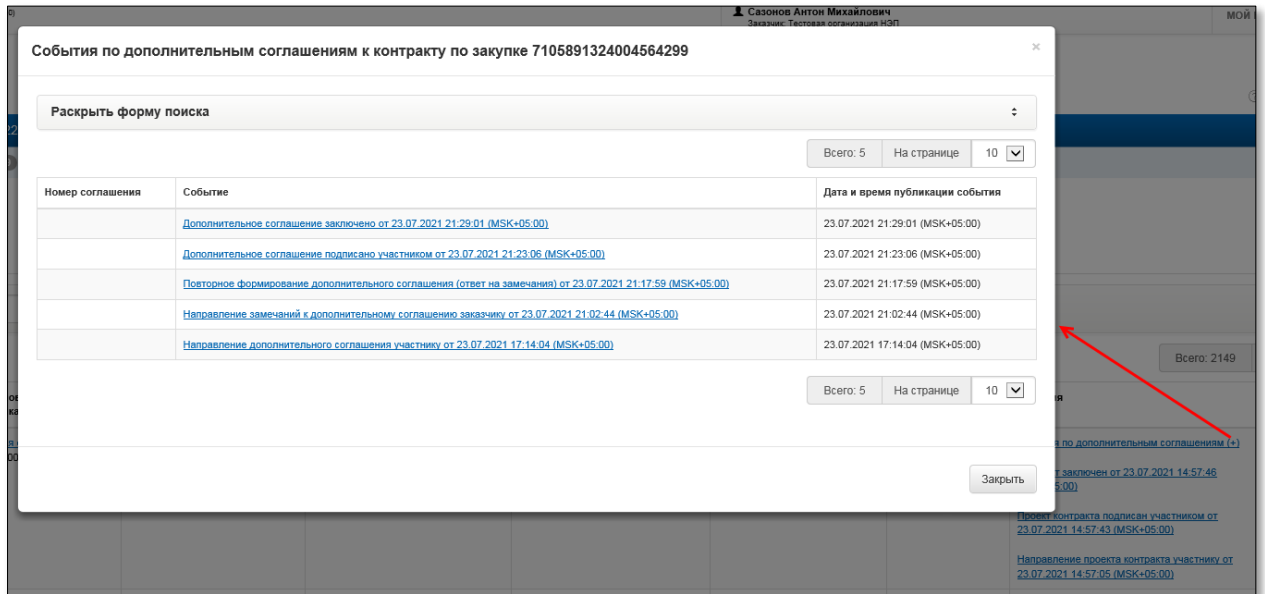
Сазонов Антон Михайлович
Заказчик: Тестовая организация НЭП

МОЙ

События по дополнительным соглашениям к контракту по закупке 7105891324004564299

×

Раскрыть форму поиска

Всего: 5 На странице 10

| Номер соглашения | Событие | Дата и время публикации события |
|---|---|---|
| | Дополнительное соглашение заключено от 23.07.2021 21:29:01 (MSK+05:00) | 23.07.2021 21:29:01 (MSK+05:00) |
| | Дополнительное соглашение подписано участником от 23.07.2021 21:23:06 (MSK+05:00) | 23.07.2021 21:23:06 (MSK+05:00) |
| | Повторное формирование дополнительного соглашения (ответ на замечания) от 23.07.2021 21:17:59 (MSK+05:00) | 23.07.2021 21:17:59 (MSK+05:00) |
| | Направление замечаний к дополнительному соглашению заказчику от 23.07.2021 21:02:44 (MSK+05:00) | 23.07.2021 21:02:44 (MSK+05:00) |
| | Направление дополнительного соглашения участнику от 23.07.2021 17:14:04 (MSK+05:00) | 23.07.2021 17:14:04 (MSK+05:00) |

Всего: 5 На странице 10

Закрыть

Всего: 2149

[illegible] по дополнительным соглашениям (+)

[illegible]т заключен от 23.07.2021 14:57:46 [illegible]5:00)

Проект контракта подписан участником от 23.07.2021 14:57:43 (MSK+05:00)

Направление проекта контракта участнику от 23.07.2021 14:57:05 (MSK+05:00)